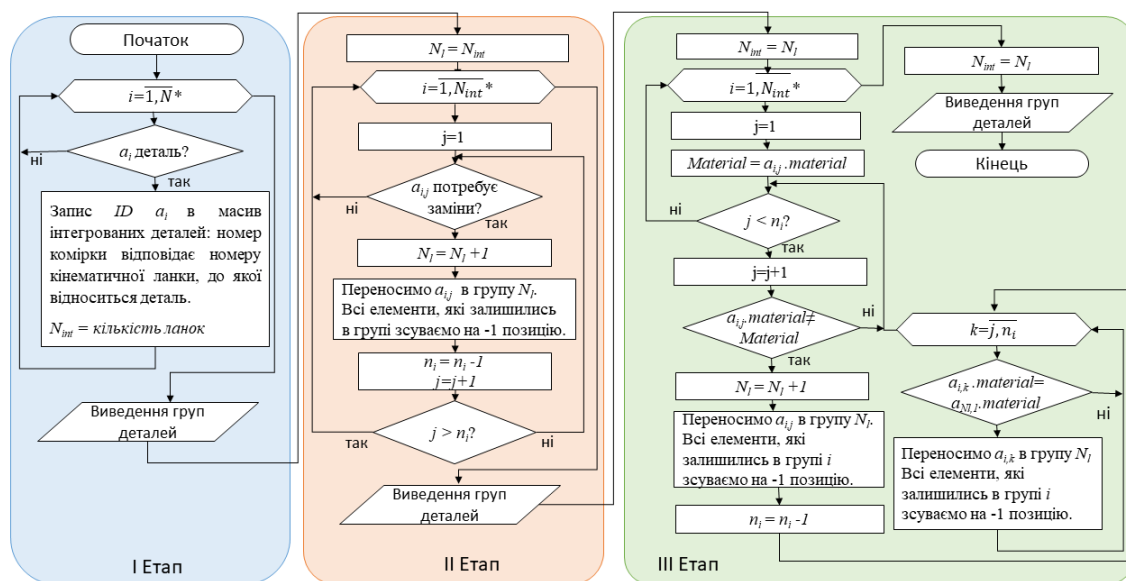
Початок

$i=\overline{1,N}$*

ні

$a_i$ деталь?

так

Запис $ID$ $a_i$ в масив інтегрованих деталей: номер комірки відповідає номеру кінематичної ланки, до якої відноситься деталь.

$N_{int}$ = кількість ланок

Виведення груп деталей

І Етап

$N_l = N_{int}$

$i=\overline{1,N_{int}}$*

j=1

$a_{i,j}$ потребує заміни?

ні

так

$N_l = N_l + 1$

Переносимо $a_{i,j}$ в групу $N_l$. Всі елементи, які залишились в групі зсуваємо на -1 позицію.

$n_i = n_i - 1$
$j=j+1$

$j > n_i$?

так

ні

Виведення груп деталей

ІІ Етап

$N_{int} = N_l$

$i=1,\overline{N_{int}}$*

j=1

$Material = a_{i,j}.material$

ні

$j < n_i$?

так

j=j+1

$a_{i,j}.material \neq Material$

ні

так

$N_l = N_l + 1$

Переносимо $a_{i,j}$ в групу $N_l$. Всі елементи, які залишились в групі $i$ зсуваємо на -1 позицію.

$n_i = n_i - 1$

$N_{int} = N_l$

Виведення груп деталей

Кінець

$k=\overline{j,n_i}$

$a_{i,k}.material= a_{Nl,1}.material$

ні

Переносимо $a_{i,k}$ в групу $N_l$ Всі елементи, які залишились в групі $i$ зсуваємо на -1 позицію.

ІІІ Етап